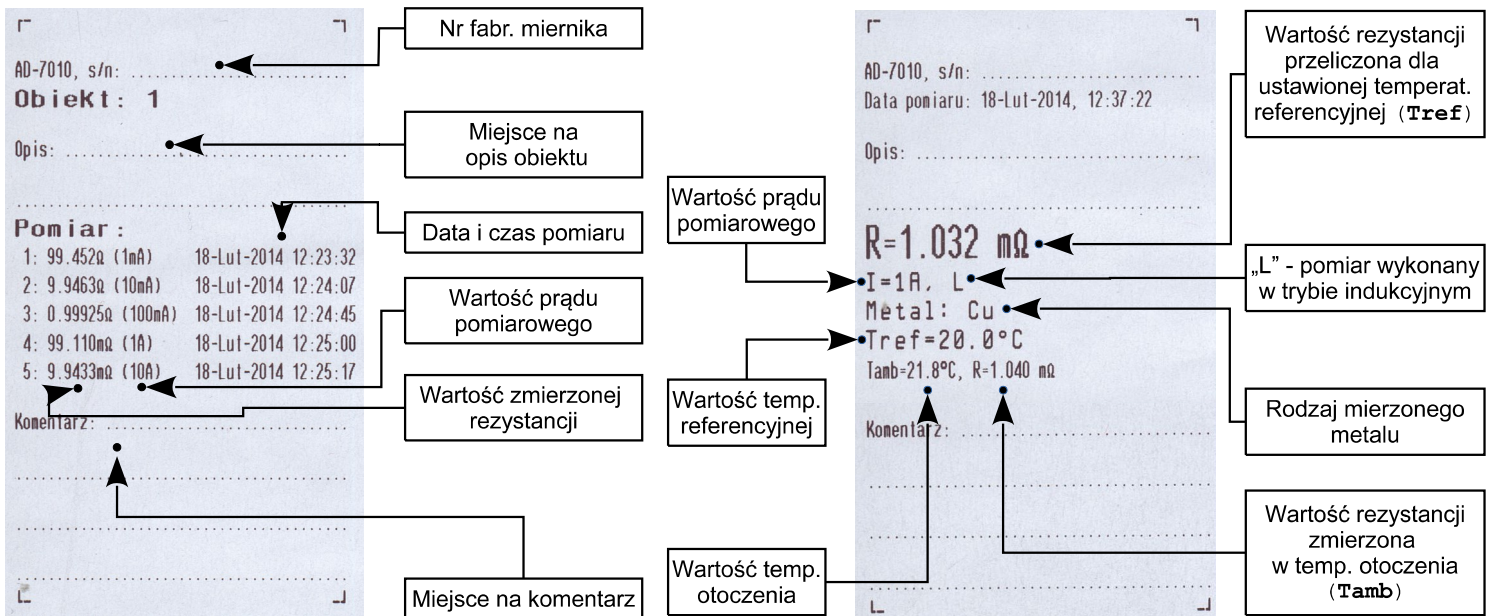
AD-7010, s/n: ..........................
ObieKt: 1

Opis: ..........................

..........................

Pomiar:
1: 99.452Ω (1mA) 18-Lut-2014 12:23:32
2: 9.9463Ω (10mA) 18-Lut-2014 12:24:07
3: 0.99925Ω (100mA) 18-Lut-2014 12:24:45
4: 99.110mΩ (1A) 18-Lut-2014 12:25:00
5: 9.9433mΩ (10A) 18-Lut-2014 12:25:17

Komentarz: ..........................

Nr fabr. miernika

Miejsce na opis obiektu

Data i czas pomiaru

Wartość prądu pomiarowego

Wartość zmierzonej rezystancji

Miejsce na komentarz

AD-7010, s/n: ..........................
Data pomiaru: 18-Lut-2014, 12:37:22

Opis: ..........................

..........................

R=1.032 mΩ
I=1A, L
Metal: Cu
Tref=20.0°C
Tamb=21.8°C, R=1.040 mΩ

Komentarz: ..........................

Wartość rezystancji przeliczona dla ustawionej temperat. referencyjnej (Tref)

Wartość prądu pomiarowego

„L" - pomiar wykonany w trybie indukcyjnym

Wartość temp. referencyjnej

Rodzaj mierzonego metalu

Wartość rezystancji zmierzona w temp. otoczenia (Tamb)

Wartość temp. otoczenia